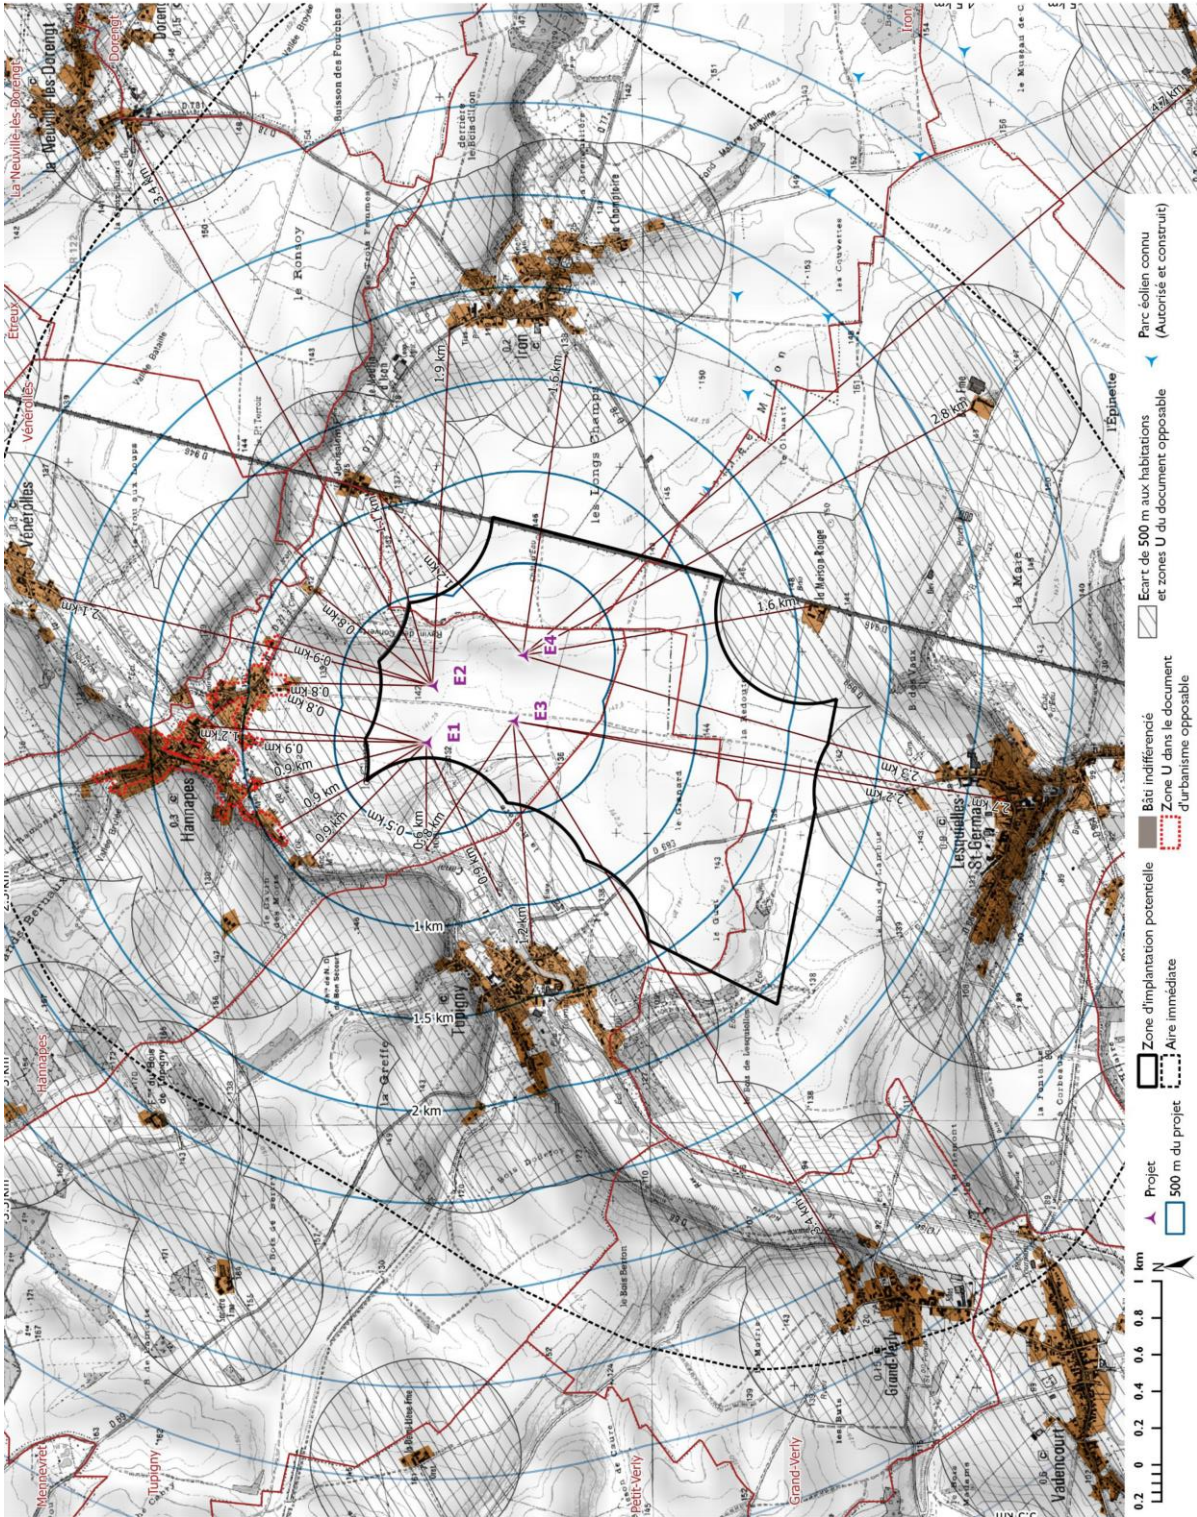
Projet
500 m du projet
Zone d'implantation potentielle
Aire immédiate
Bâti indifférencié
Zone U dans le document d'urbanisme opposable
Ecart de 500 m aux habitations et zones U du document opposable
Parc éolien connu (Autorisé et construit)

0.2 0 0.2 0.4 0.6 0.8 1 km
N

E1
E2
E3
E4

1 km
1.5 km
2 km
0.9 km
0.9 km
0.9 km
0.9 km
1.2 km
0.8 km
0.8 km
0.9 km
0.8 km
2.1 km
1.9 km
1.6 km
2.8 km
1.6 km
2.3 km
2.2 km
1.2 km
0.6 km
0.5 km
3.1 km
4.2 km

Hannapes
Tupigny
Lesquielles-St-Germain
Vénérolles
la Neuville-lès-Dorengt
Iron
Grand-Verly
Vadencourt
Etreux
Dorengt
Mennevret
Petit-Verly
le Ronsoy
les Longs Champs
la Maison Rouge
la Mare
l'Epinette
la Greffe
le Grand
les Couvettes